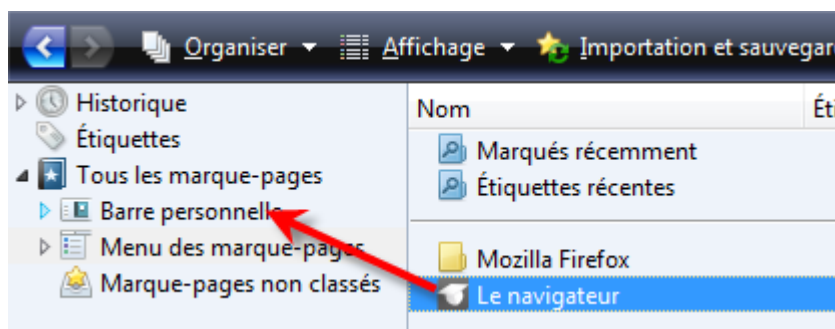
Organiser ▾ Affichage ▾ Importation et sauvegar

Historique
Étiquettes
Tous les marque-pages
Barre personnelle
Menu des marque-pages
Marque-pages non classés

Nom
Ét

Marqués récemment
Étiquettes récentes
Mozilla Firefox
Le navigateur